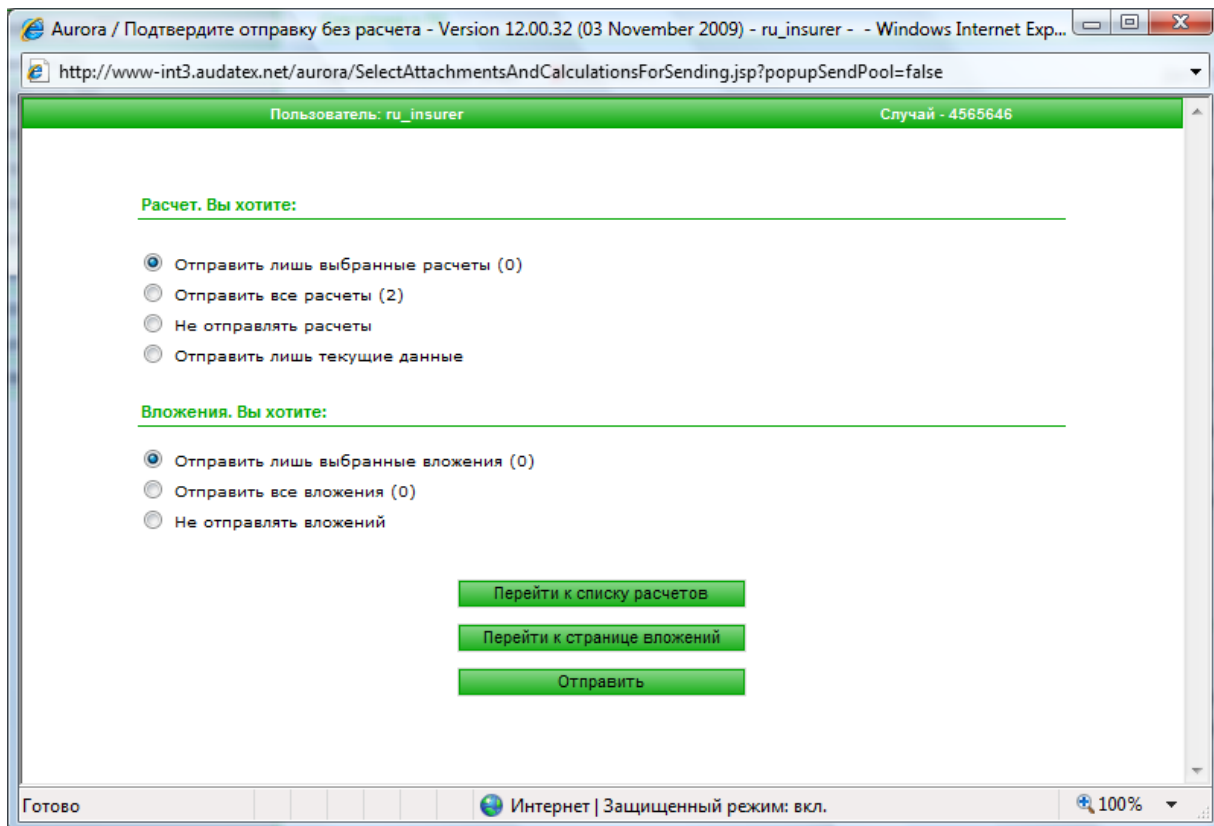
Aurora / Подтвердите отправку без расчета - Version 12.00.32 (03 November 2009) - ru_insurer - - Windows Internet Exp...

http://www-int3.audatex.net/aurora/SelectAttachmentsAndCalculationsForSending.jsp?popupSendPool=false

Пользователь: ru_insurer

Случай - 4565646

Расчет. Вы хотите:

Отправить лишь выбранные расчеты (0)

Отправить все расчеты (2)

Не отправлять расчеты

Отправить лишь текущие данные

Вложения. Вы хотите:

Отправить лишь выбранные вложения (0)

Отправить все вложения (0)

Не отправлять вложений

Перейти к списку расчетов

Перейти к странице вложений

Отправить

Готово

Интернет | Защищенный режим: вкл.

100%